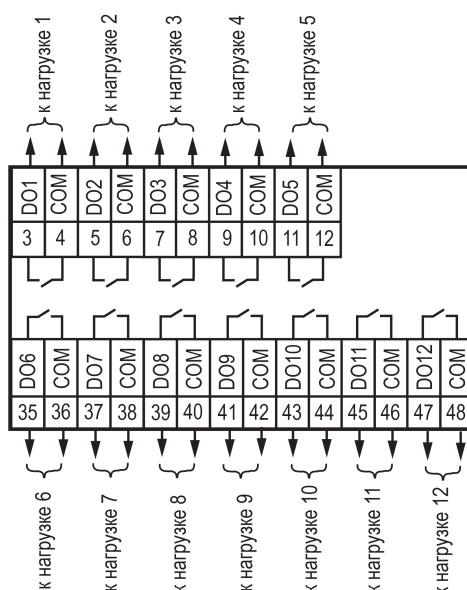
к нагрузке 1
к нагрузке 2
к нагрузке 3
к нагрузке 4
к нагрузке 5

DO1 COM DO2 COM DO3 COM DO4 COM DO5 COM
3 4 5 6 7 8 9 10 11 12

DO6 COM DO7 COM DO8 COM DO9 COM DO10 COM DO11 COM DO12 COM
35 36 37 38 39 40 41 42 43 44 45 46 47 48

к нагрузке 6
к нагрузке 7
к нагрузке 8
к нагрузке 9
к нагрузке 10
к нагрузке 11
к нагрузке 12